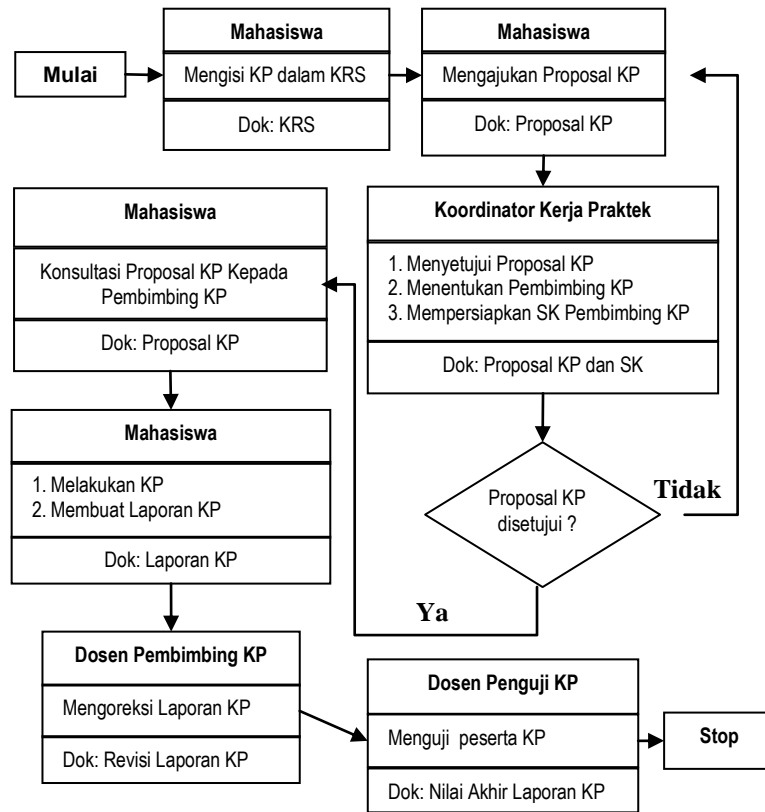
Mulai

Mahasiswa

Mengisi KP dalam KRS

Dok: KRS

Mahasiswa

Mengajukan Proposal KP

Dok: Proposal KP

Koordinator Kerja Praktek

1. Menyetujui Proposal KP
2. Menentukan Pembimbing KP
3. Mempersiapkan SK Pembimbing KP

Dok: Proposal KP dan SK

Proposal KP disetujui ?

Tidak

Ya

Mahasiswa

Konsultasi Proposal KP Kepada Pembimbing KP

Dok: Proposal KP

Mahasiswa

1. Melakukan KP
2. Membuat Laporan KP

Dok: Laporan KP

Dosen Pembimbing KP

Mengoreksi Laporan KP

Dok: Revisi Laporan KP

Dosen Penguji KP

Menguji peserta KP

Dok: Nilai Akhir Laporan KP

Stop